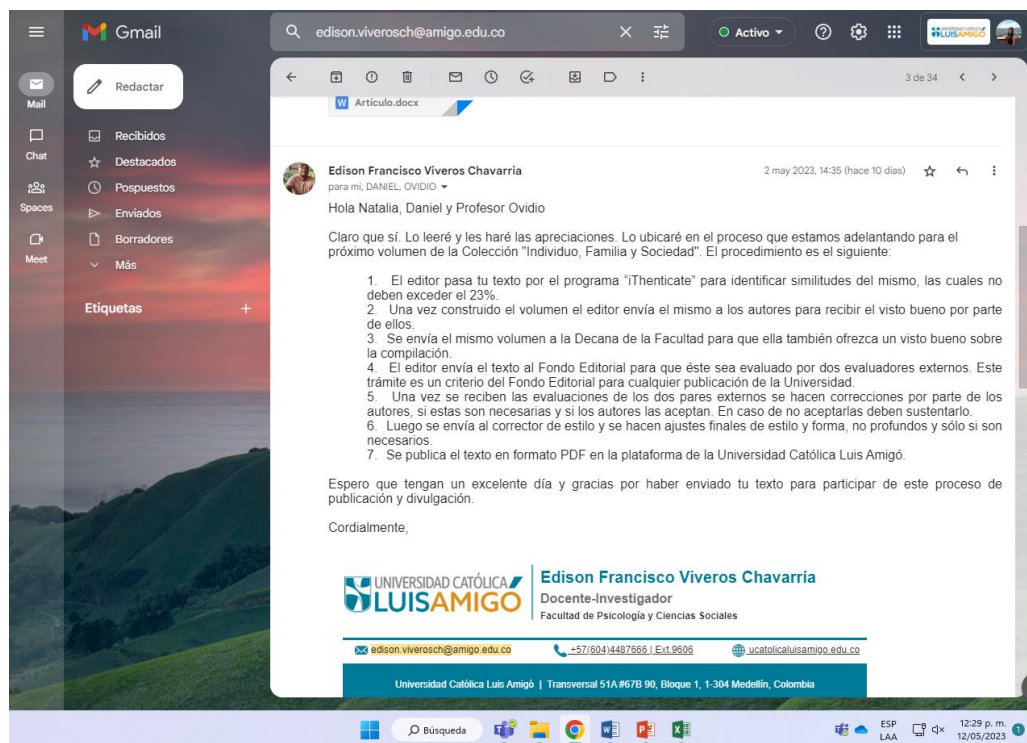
Gmail

edison.viverosch@amigo.edu.co

Activo

LUISAMIGO

Mail

Chat

Spaces

Meet

Redactar

Recibidos
Destacados
Pospuestos
Enviados
Borradores
Más

Etiquetas +

3 de 34

Artículo.docx

Edison Francisco Viveros Chavarria
para mí, DANIEL, OVIDIO

2 may 2023, 14:35 (hace 10 días)

Hola Natalia, Daniel y Profesor Ovidio

Claro que sí. Lo leeré y les haré las apreciaciones. Lo ubicaré en el proceso que estamos adelantando para el próximo volumen de la Colección "Individuo, Familia y Sociedad". El procedimiento es el siguiente:

1. El editor pasa tu texto por el programa "iThenticate" para identificar similitudes del mismo, las cuales no deben exceder el 23%.
2. Una vez construido el volumen el editor envía el mismo a los autores para recibir el visto bueno por parte de ellos.
3. Se envía el mismo volumen a la Decana de la Facultad para que ella también ofrezca un visto bueno sobre la compilación.
4. El editor envía el texto al Fondo Editorial para que éste sea evaluado por dos evaluadores externos. Este trámite es un criterio del Fondo Editorial para cualquier publicación de la Universidad.
5. Una vez se reciben las evaluaciones de los dos pares externos se hacen correcciones por parte de los autores, si estas son necesarias y si los autores las aceptan. En caso de no aceptarlas deben sustentarlo.
6. Luego se envía al corrector de estilo y se hacen ajustes finales de estilo y forma, no profundos y sólo si son necesarios.
7. Se publica el texto en formato PDF en la plataforma de la Universidad Católica Luis Amigó.

Espero que tengan un excelente día y gracias por haber enviado tu texto para participar de este proceso de publicación y divulgación.

Cordialmente,

UNIVERSIDAD CATÓLICA LUISAMIGÓ

Edison Francisco Viveros Chavarría
Docente-Investigador
Facultad de Psicología y Ciencias Sociales

edison.viverosch@amigo.edu.co
+57(604)4487666 | Ext.9606
ucatolicaluisamigo.edu.co

Universidad Católica Luis Amigó | Transversal 51A #67B 90, Bloque 1, 1-304 Medellín, Colombia

Búsqueda

ESP LAA

12:29 p. m.
12/05/2023